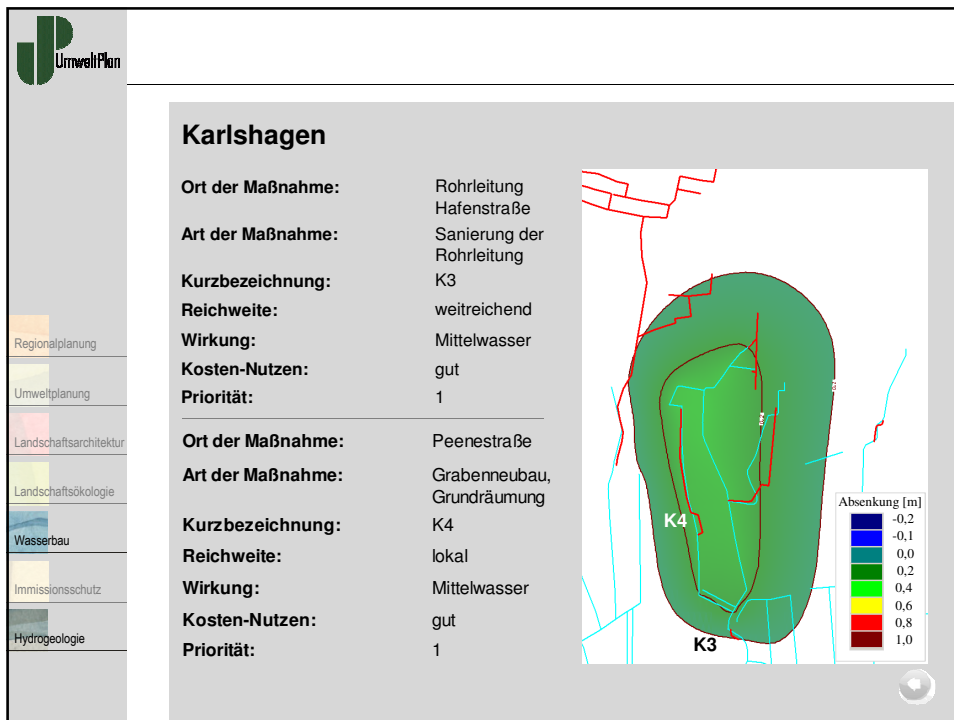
UmweltPlan

Regionalplanung

Umweltplanung

Landschaftsarchitektur

Landschaftsökologie

Wasserbau

Immissionsschutz

Hydrogeologie

Karlshagen

| | |
|---|---|
| Ort der Maßnahme: | Rohrleitung Hafenstraße |
| Art der Maßnahme: | Sanierung der Rohrleitung |
| Kurzbezeichnung: | K3 |
| Reichweite: | weitreichend |
| Wirkung: | Mittelwasser |
| Kosten-Nutzen: | gut |
| Priorität: | 1 |

| | |
|---|---|
| Ort der Maßnahme: | Peenestraße |
| Art der Maßnahme: | Grabenneubau, Grundräumung |
| Kurzbezeichnung: | K4 |
| Reichweite: | lokal |
| Wirkung: | Mittelwasser |
| Kosten-Nutzen: | gut |
| Priorität: | 1 |

K4

K3

Absenkung [m]
-0,2
-0,1
0,0
0,2
0,4
0,6
0,8
1,0